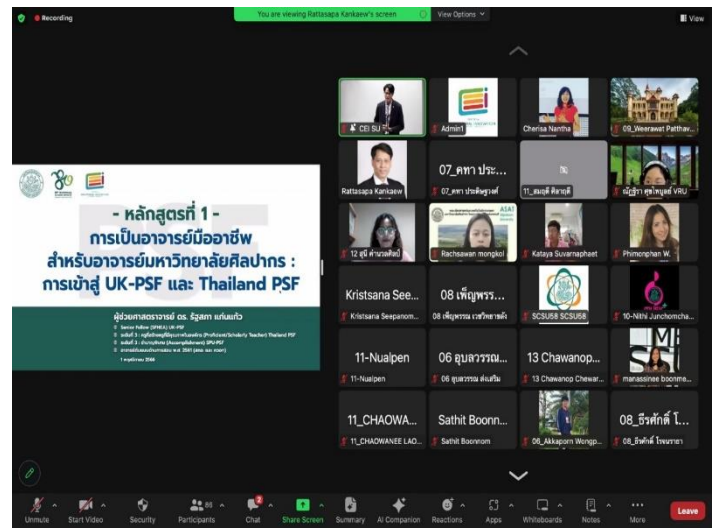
Recording

You are viewing Rattasapa Kankaew's screen

View Options

View

- หลักสูตรที่ 1 -
การเป็นอาจารย์มืออาชีพ
สำหรับอาจารย์มหาวิทยาลัยศิลปากร :
การเข้าสู่ UK-PSF และ Thailand PSF

ผู้ช่วยศาสตราจารย์ ดร. รัฐสภา แก่นแก้ว

Senior Fellow (SFHEA) UK-PSF

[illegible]

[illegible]

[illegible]

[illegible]

CEI SU

Admin1

Cherisa Nantha

09_Weerawat Patthav...

Rattasapa Kankaew

07_คทา ประ...

07_คทา ประพันธุวงศ์

11_สมฤดี ศิลาฤทธิ์

ณัฐธิรา ศุขไพบูลย์ VRU

12 อุษี คำนวณศิลป์

Rachsawan mongkol

Kataya Suvarnaphaet

Phimonphan W.

Kristsana See...

Kristsana Seepanom...

08 เพ็ญพรร...

08 เพ็ญพรรณ เวชวิทยาขลัง

SCSU58 SCSU58

10-Nithi Junchomcha...

11-Nualpen

11-Nualpen

06 อุบลวรรณ...

06 อุบลวรรณ ส่งเสริม

13 Chawanop...

13 Chawanop Chewar...

manassinee boonme...

11_CHAOWA...

11_CHAOWANEE LAO...

Sathit Boonn...

Sathit Boonnom

06_Akkaporn Wongp...

08_ธีรศักดิ์ โ...

08_ธีรศักดิ์ โรจนราชา

Unmute

Start Video

Security

Participants

Chat

Share Screen

Summary

AI Companion

Reactions

Apps

Whiteboards

Notes

More

Leave